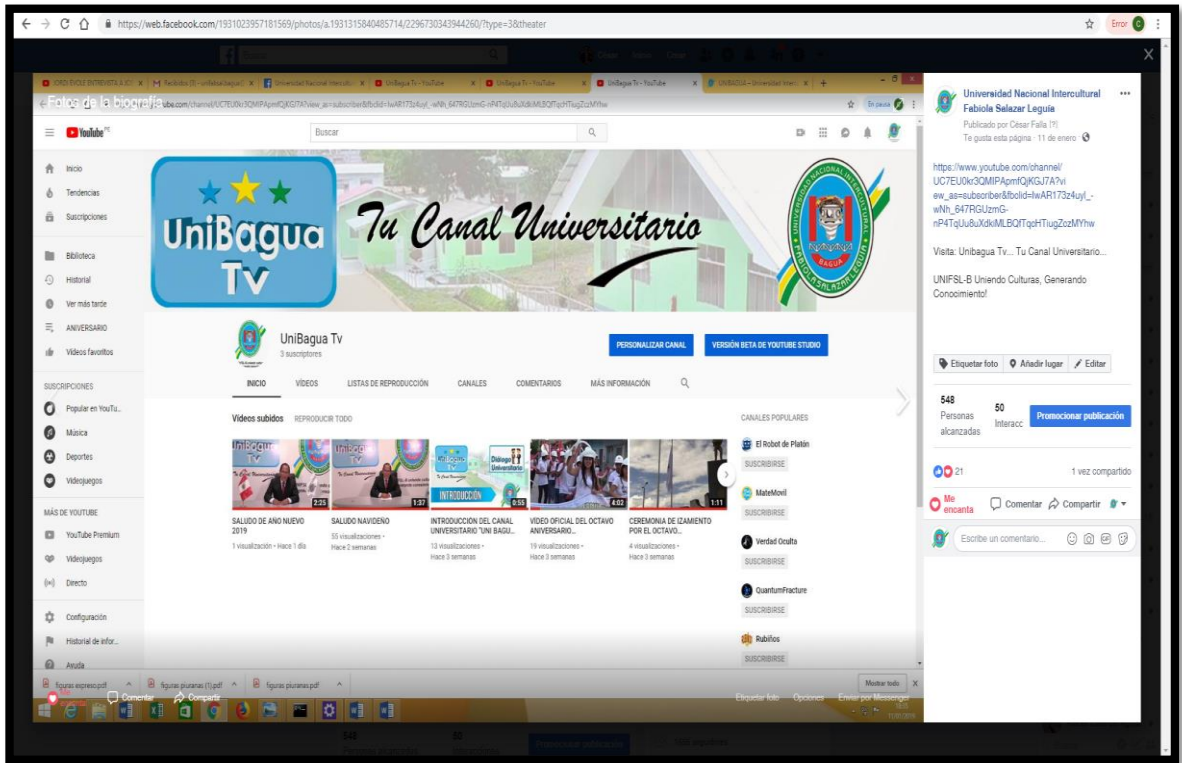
https://web.facebook.com/1931023957181569/photos/a.1931315840485714/2296730343944260/?type=3&theater

Error

Fotos de la biografía

YouTube PE

Buscar

Inicio
Tendencias
Suscripciones
Biblioteca
Historial
Ver más tarde
ANIVERSARIO
Videos favoritos

SUSCRIPCIONES
Popular en YouTu...
Música
Deportes
Videojuegos

MÁS DE YOUTUBE
YouTube Premium
Videojuegos
Directo
Configuración
Historial de infor...
Ayuda

UniBagua Tv

Tu Canal Universitario

UNIVERSIDAD NACIONAL INTERCULTURAL FABIOLA SALAZAR LEGUIA BAGUA

UniBagua Tv
3 suscriptores

PERSONALIZAR CANAL
VERSIÓN BETA DE YOUTUBE STUDIO

INICIO VÍDEOS LISTAS DE REPRODUCCIÓN CANALES COMENTARIOS MÁS INFORMACIÓN

Videos subidos REPRODUCIR TODO

2:25
SALUDO DE AÑO NUEVO 2019
1 visualización • Hace 1 día

1:37
SALUDO NAVIDEÑO
55 visualizaciones • Hace 2 semanas

0:55
INTRODUCCION DEL CANAL UNIVERSITARIO "UNI BAGU...
13 visualizaciones • Hace 3 semanas

4:02
VIDEO OFICIAL DEL OCTAVO ANIVERSARIO...
19 visualizaciones • Hace 3 semanas

1:11
CEREMONIA DE IZAMIENTO POR EL OCTAVO...
4 visualizaciones • Hace 3 semanas

CANALES POPULARES
El Robot de Platón
SUSCRIBIRSE
MateMovil
SUSCRIBIRSE
Verdad Oculta
SUSCRIBIRSE
QuantumFracture
SUSCRIBIRSE
Rubiños
SUSCRIBIRSE

figuras expreso.pdf
figuras piuranas (1).pdf
figuras piuranas.pdf
Mostrar todo

Me encanta Comentar Compartir
Etiquetar foto Opciones Enviar por Messenger

Universidad Nacional Intercultural Fabiola Salazar Leguia
Publicado por César Falla [?]
Te gusta esta página · 11 de enero

https://www.youtube.com/channel/UC7EU0kr3QMIPApmfQjKGJ7A?view_as=subscriber&fbclid=IwAR173z4uyl_-wNh_647RGUzmG-nP4TqUu8uXdkiMLBQfTqdHTiugZozMYhw

Visita: Unibagua Tv... Tu Canal Universitario...

UNIFSL-B Uniendo Culturas, Generando Conocimiento!

Etiquetar foto Añadir lugar Editar

548 Personas alcanzadas
50 Interacc
Promocionar publicación

21
1 vez compartido

Me encanta Comentar Compartir

Escribe un comentario...